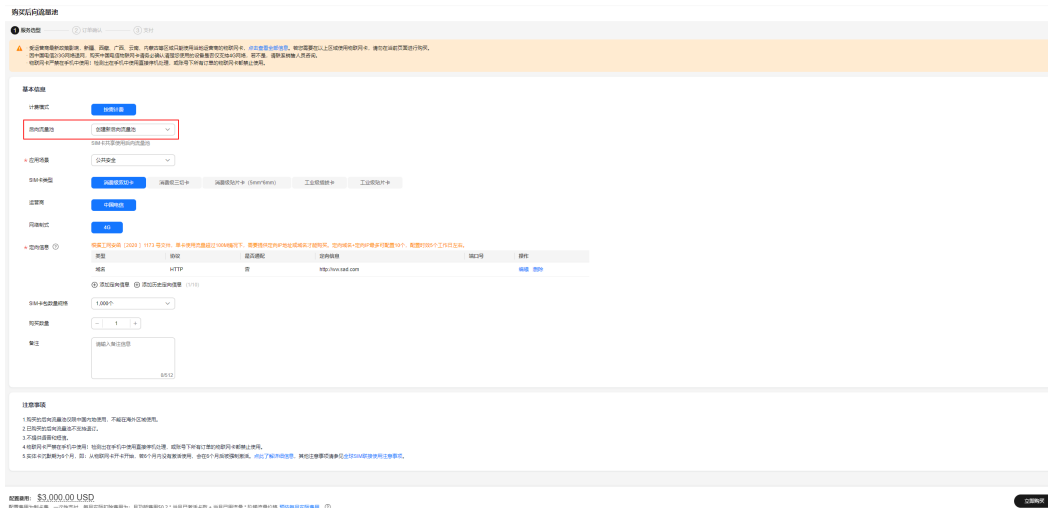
购买后向流量池

1 服务选型　2 订单确认　3 支付

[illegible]

基本信息

计费模式　按需计费

后向流量池　创建新后向流量池

SIM卡共享使用后向流量池

* 应用场景　公共安全

SIM卡类型　消费级贴片卡　消费级三切卡　消费级贴片卡（5mm*6mm）　工业级插拔卡　工业级贴片卡

运营商　中国电信

网络制式　4G

* 定向信息 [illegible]

| 类型 | 协议 | 是否通配 | 定向信息 | 端口号 | 操作 |
|---|---|---|---|---|---|
| 域名 | HTTP | 否 | http://ww.ssd.com | | 编辑 删除 |

添加定向信息　添加历史定向信息 (1/10)

SIM卡包数量规格　1,000个

购买数量　1

备注　请输入备注信息　0/512

注意事项

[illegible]

配置费用: $3,000.00 USD

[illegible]

立即购买